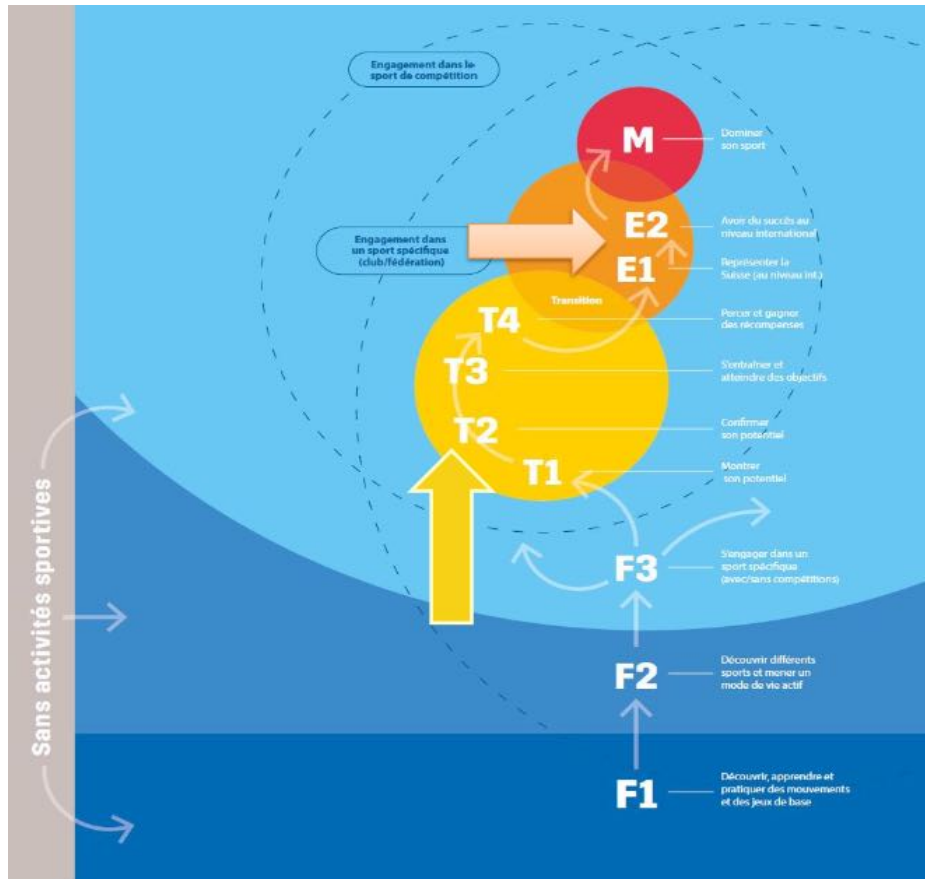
Engagement dans le sport de compétition

M

Dominer son sport

Engagement dans un sport spécifique (club/fédération)

E2

Avoir du succès au niveau international

E1

Représenter la Suisse (au niveau int.)

Transition

T4

Percer et gagner des récompenses

T3

S'entraîner et atteindre des objectifs

T2

Confirmer son potentiel

T1

Montrer son potentiel

Sans activités sportives

F3

S'engager dans un sport spécifique (avec/sans compétitions)

F2

Découvrir différents sports et mener un mode de vie actif

F1

Découvrir, apprendre et pratiquer des mouvements et des jeux de base